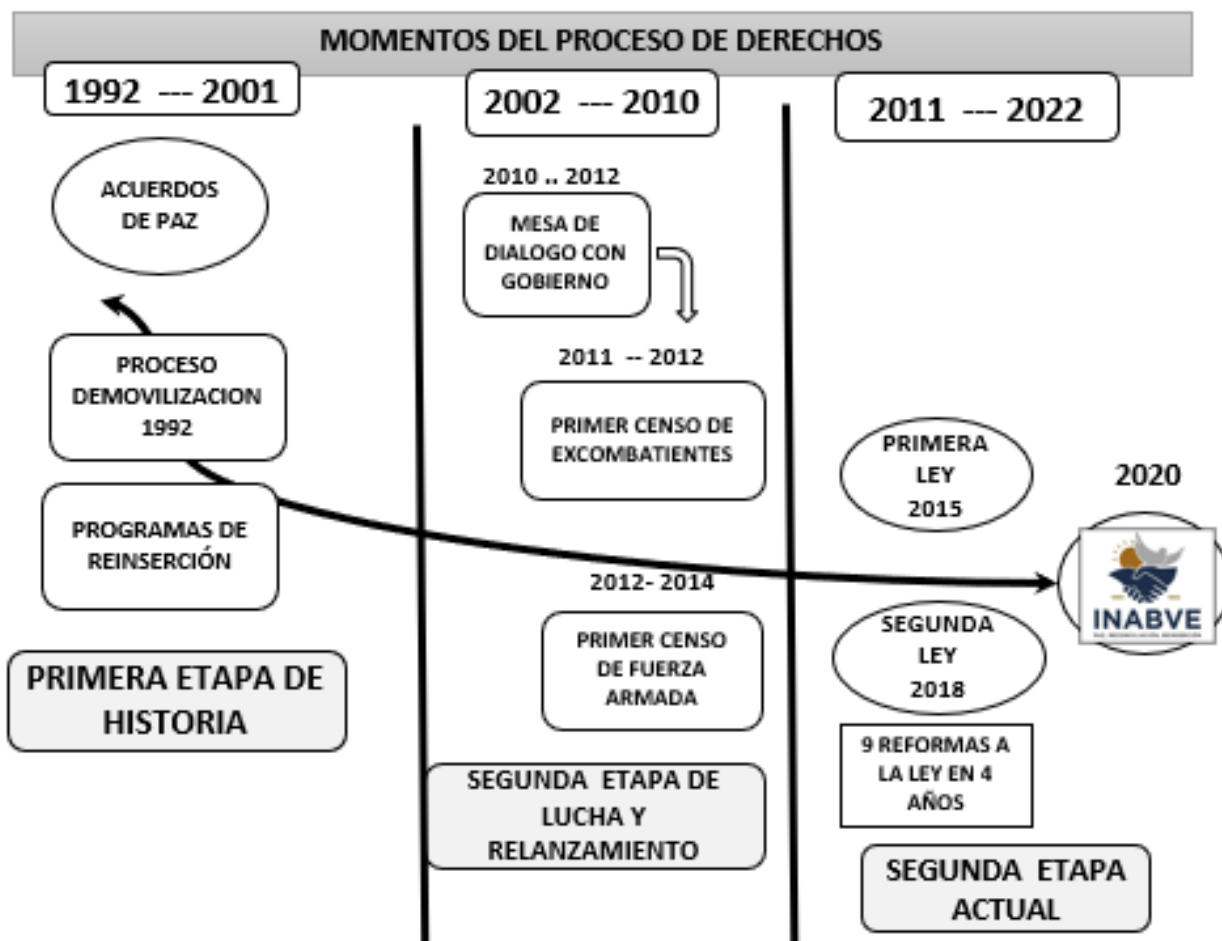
MOMENTOS DEL PROCESO DE DERECHOS

1992 --- 2001

ACUERDOS DE PAZ

PROCESO DEMOVILIZACION 1992

PROGRAMAS DE REINSERCIÓN

PRIMERA ETAPA DE HISTORIA

2002 --- 2010

2010 .. 2012

MESA DE DIALOGO CON GOBIERNO

2011 -- 2012

PRIMER CENSO DE EXCOMBATIENTES

2012- 2014

PRIMER CENSO DE FUERZA ARMADA

SEGUNDA ETAPA DE LUCHA Y RELANZAMIENTO

2011 --- 2022

PRIMERA LEY 2015

SEGUNDA LEY 2018

9 REFORMAS A LA LEY EN 4 AÑOS

SEGUNDA ETAPA ACTUAL

2020

INABVE